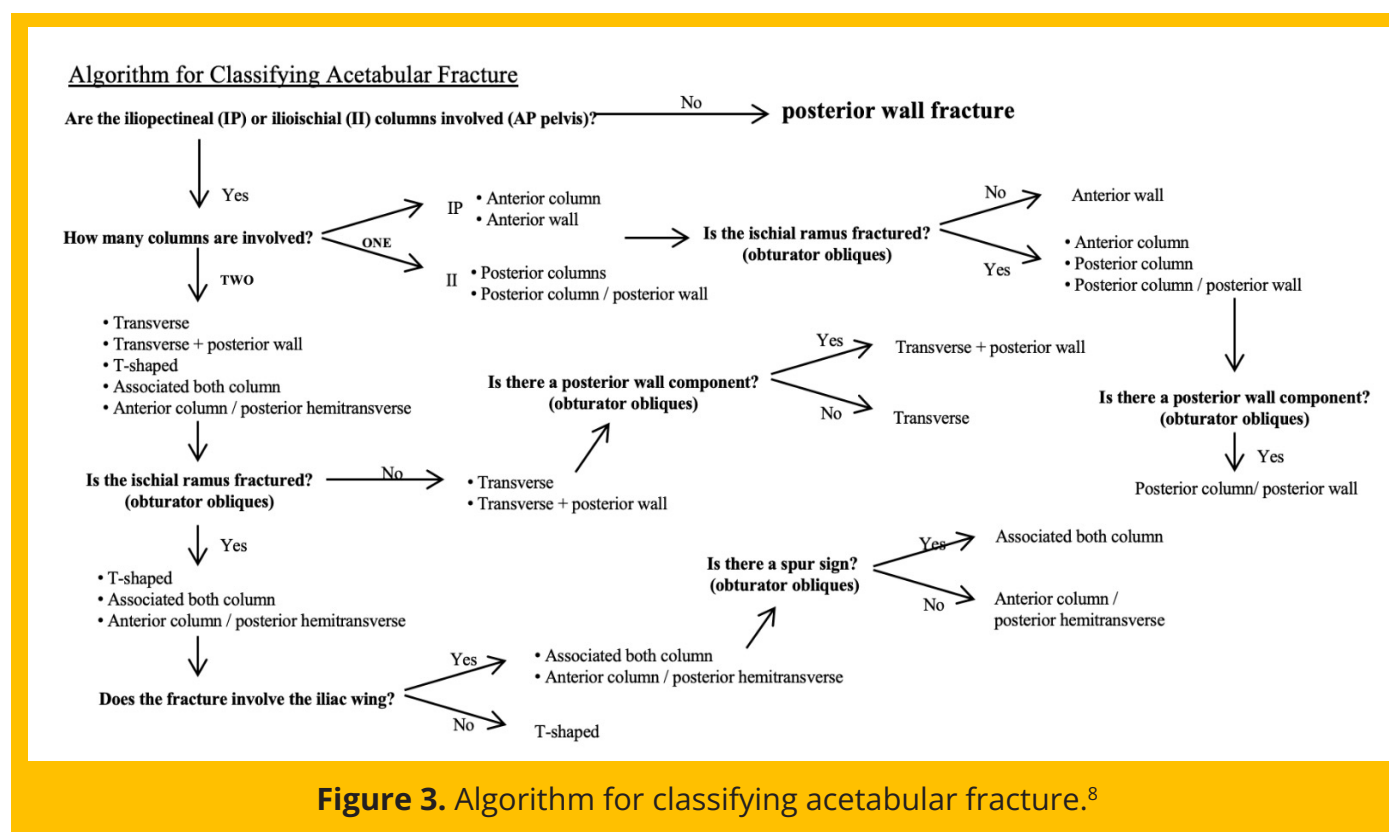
Algorithm for Classifying Acetabular Fracture

Are the iliopectineal (IP) or ilioischial (II) columns involved (AP pelvis)?

No

posterior wall fracture

Yes

How many columns are involved?

ONE

IP
• Anterior column
• Anterior wall

II
• Posterior columns
• Posterior column / posterior wall

Is the ischial ramus fractured? (obturator obliques)

No

Anterior wall

Yes

• Anterior column
• Posterior column
• Posterior column / posterior wall

Is there a posterior wall component? (obturator obliques)

Yes

Posterior column/ posterior wall

TWO

• Transverse
• Transverse + posterior wall
• T-shaped
• Associated both column
• Anterior column / posterior hemitransverse

Is the ischial ramus fractured? (obturator obliques)

No

• Transverse
• Transverse + posterior wall

Is there a posterior wall component? (obturator obliques)

Yes

Transverse + posterior wall

No

Transverse

Yes

• T-shaped
• Associated both column
• Anterior column / posterior hemitransverse

Does the fracture involve the iliac wing?

Yes

• Associated both column
• Anterior column / posterior hemitransverse

Is there a spur sign? (obturator obliques)

Yes

Associated both column

No

Anterior column / posterior hemitransverse

No

T-shaped

Figure 3. Algorithm for classifying acetabular fracture.$^8$